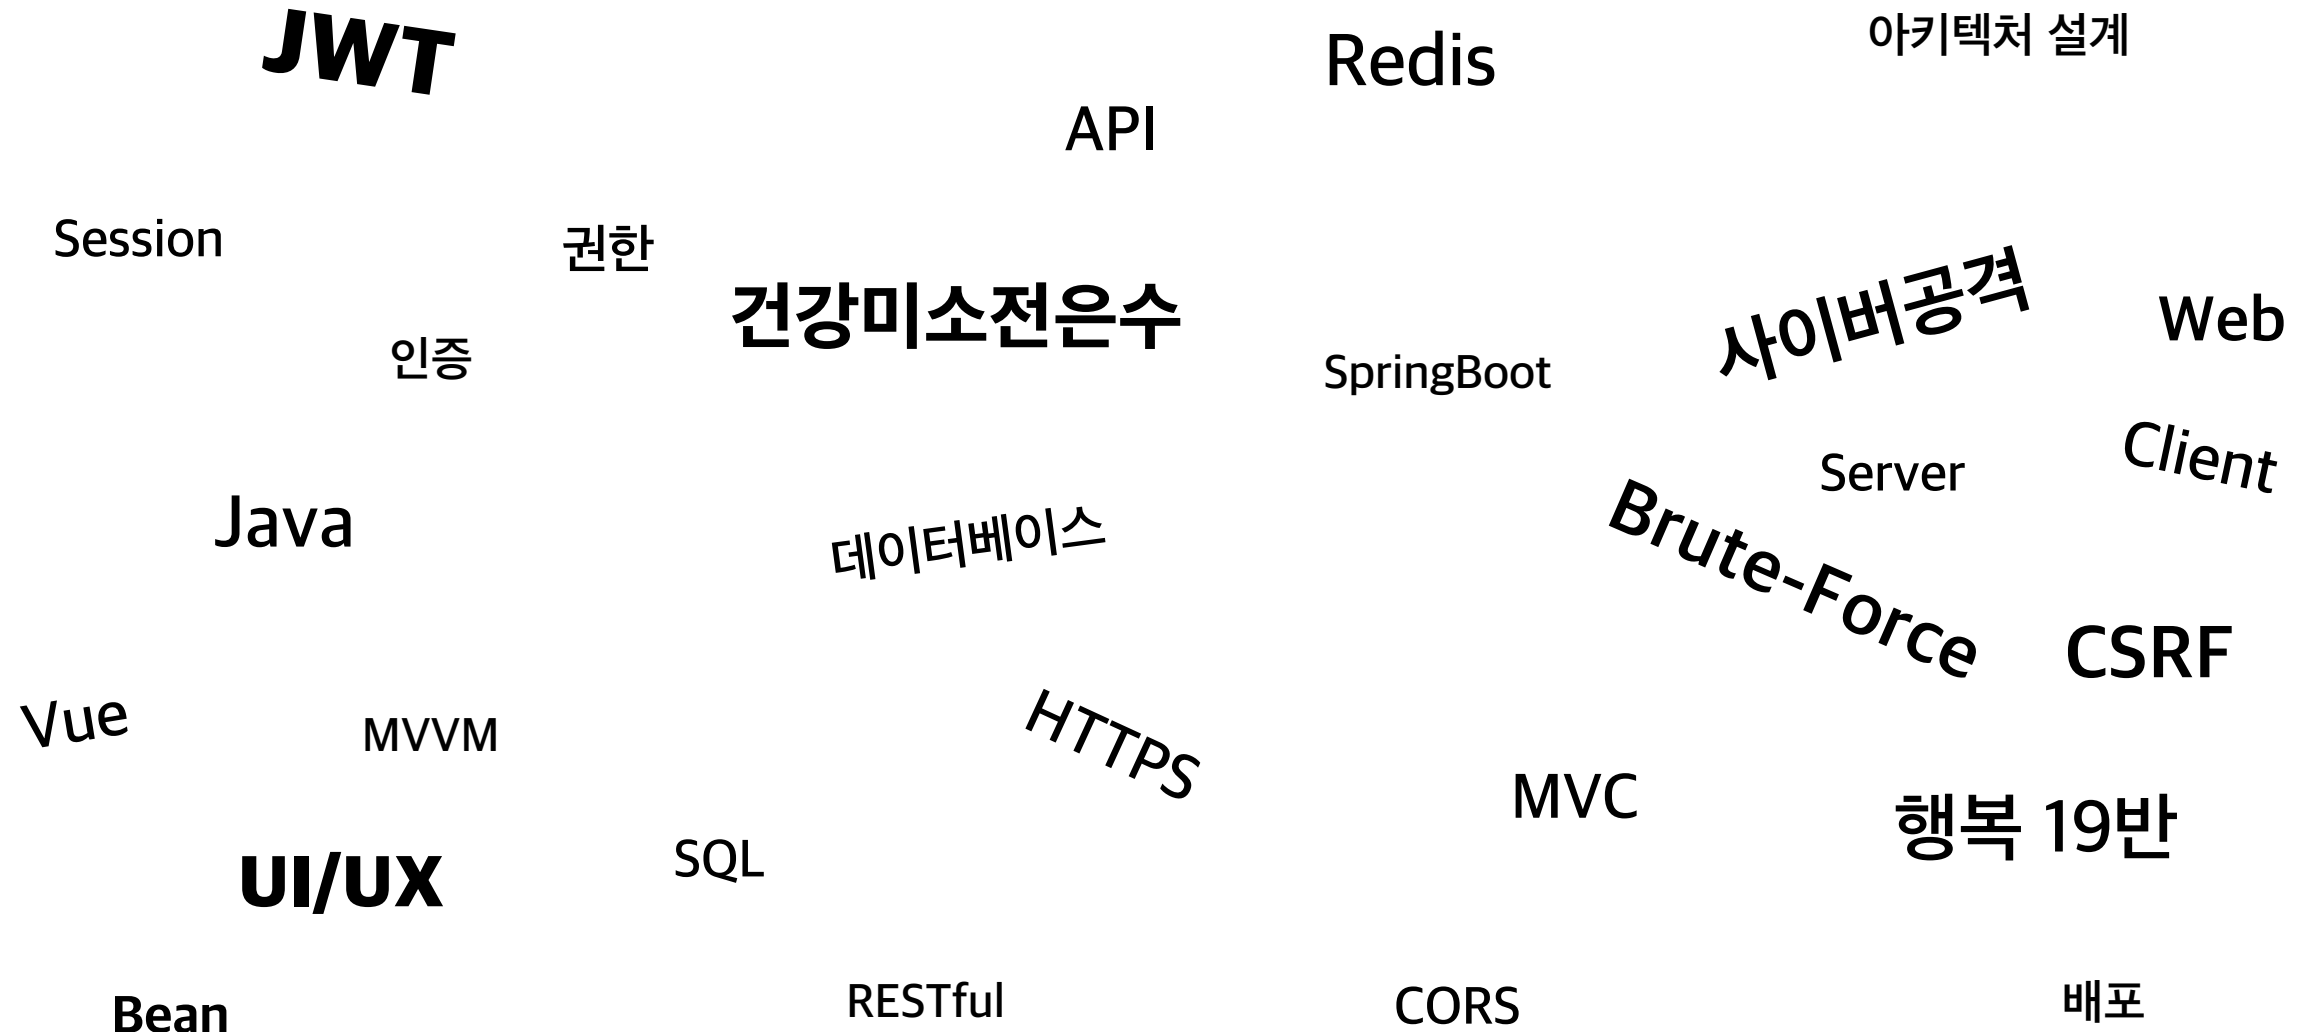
JWT

Redis

아키텍처 설계

API

Session

권한

건강미소전은수

사이버공격

Web

인증

SpringBoot

Client

Server

Java

데이터베이스

Brute-Force

CSRF

Vue

MVVM

HTTPS

MVC

행복 19반

UI/UX

SQL

Bean

RESTful

CORS

배포